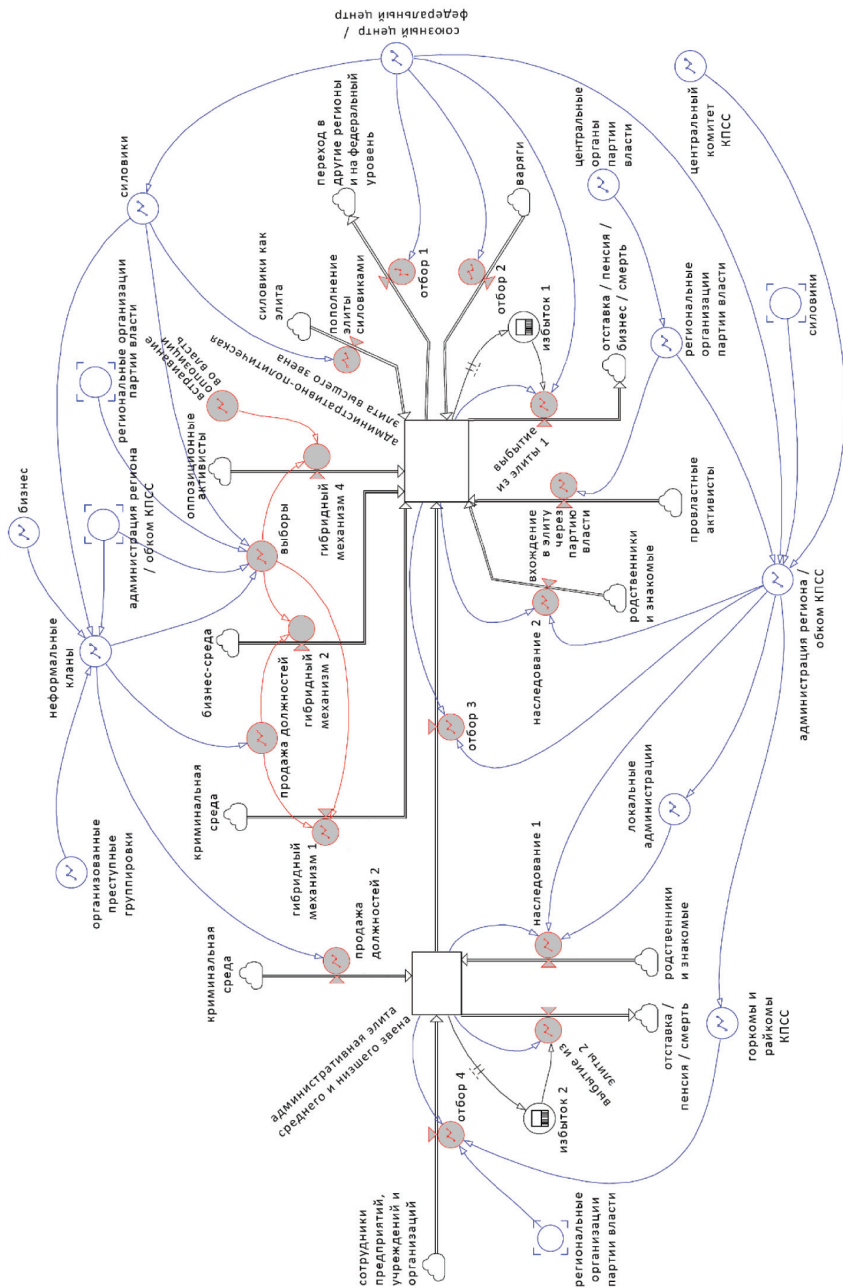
союзный центр / федеральный центр

центральный комитет КПСС

центральные органы партии власти

силовики

переход в другие регионы и на федеральный уровень

варяги

пополнение элиты силовиками

отбор 1

отбор 2

силовики как элита

избыток 1

отставка / пенсия / бизнес / смерть

региональные организации партии власти

силовики

региональные организации партии власти

встраивание оппозиции во власть

административно-политическая элита высшего звена

выбытие из элиты 1

бизнес

администрация региона / обком КПСС

оппозиционные активисты

выборы

гибридный механизм 4

провластные активисты

вхождение в элиту через партию власти

родственники и знакомые

наследование 2

неформальные кланы

администрация региона / обком КПСС

бизнес-среда

гибридный механизм 2

продажа должностей

отбор 3

криминальная среда

гибридный механизм 1

локальные администрации

организованные преступные группировки

продажа должностей 2

криминальная среда

наследование 1

родственники и знакомые

административная элита среднего и низшего звена

выбытие из элиты 2

избыток 2

отставка / пенсия / смерть

горкомы и райкомы КПСС

отбор 4

сотрудники предприятий, учреждений и организаций

региональные организации партии власти